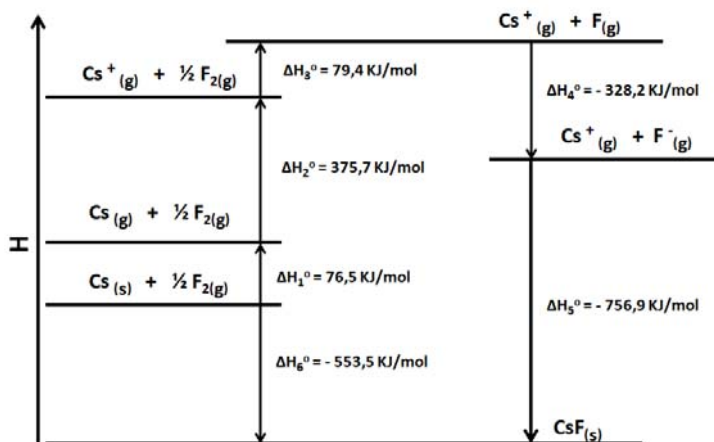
$Cs^+_{(g)}$ + $F_{(g)}$

$Cs^+_{(g)}$ + ½ $F_{2(g)}$

$\Delta H_3^o$ = 79,4 KJ/mol

$\Delta H_4^o$ = - 328,2 KJ/mol

$Cs^+_{(g)}$ + $F^-_{(g)}$

$\Delta H_2^o$ = 375,7 KJ/mol

H

$Cs_{(g)}$ + ½ $F_{2(g)}$

$Cs_{(s)}$ + ½ $F_{2(g)}$

$\Delta H_1^o$ = 76,5 KJ/mol

$\Delta H_5^o$ = - 756,9 KJ/mol

$\Delta H_6^o$ = - 553,5 KJ/mol

$CsF_{(s)}$